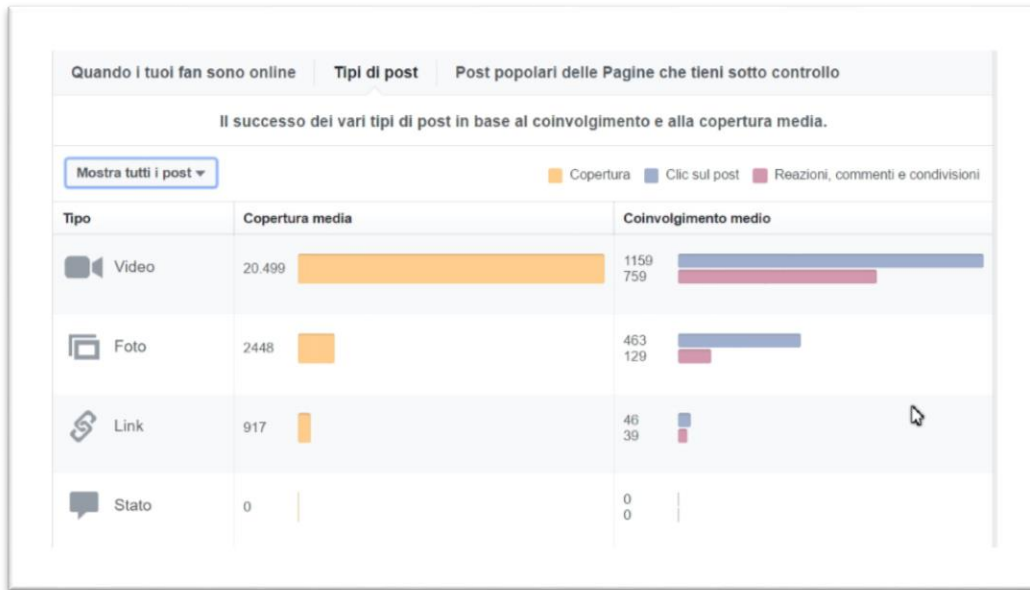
Quando i tuoi fan sono online | Tipi di post | Post popolari delle Pagine che tieni sotto controllo

Il successo dei vari tipi di post in base al coinvolgimento e alla copertura media.

Mostra tutti i post

Copertura | Clic sul post | Reazioni, commenti e condivisioni

| Tipo | Copertura media | Coinvolgimento medio |
|---|---|---|
| Video | 20.499 | 1159 759 |
| Foto | 2448 | 463 129 |
| Link | 917 | 46 39 |
| Stato | 0 | 0 0 |